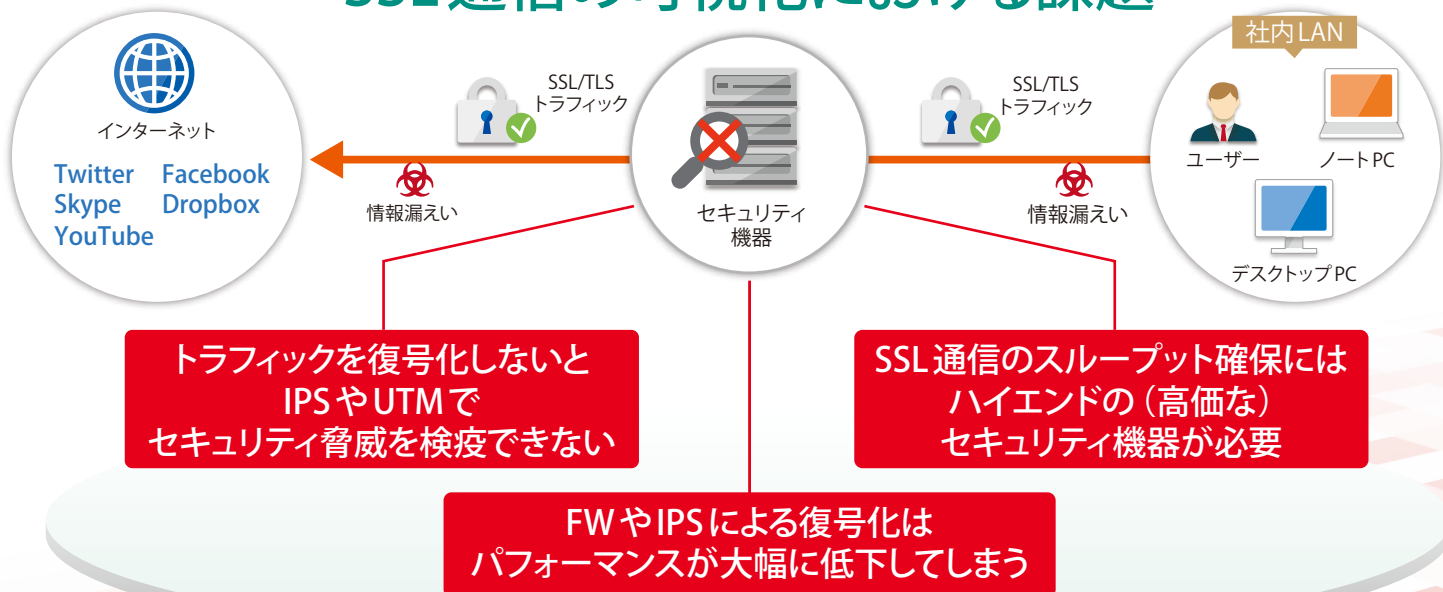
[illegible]

インターネット

Twitter Facebook
Skype Dropbox
YouTube

SSL/TLS
トラフィック

情報漏えい

セキュリティ
機器

SSL/TLS
トラフィック

情報漏えい

社内LAN

ユーザー

ノートPC

デスクトップPC

トラフィックを復号化しないと
IPSやUTMで
セキュリティ脅威を検疫できない

SSL通信のスループット確保には
ハイエンドの（高価な）
セキュリティ機器が必要

FWやIPSによる復号化は
パフォーマンスが大幅に低下してしまう